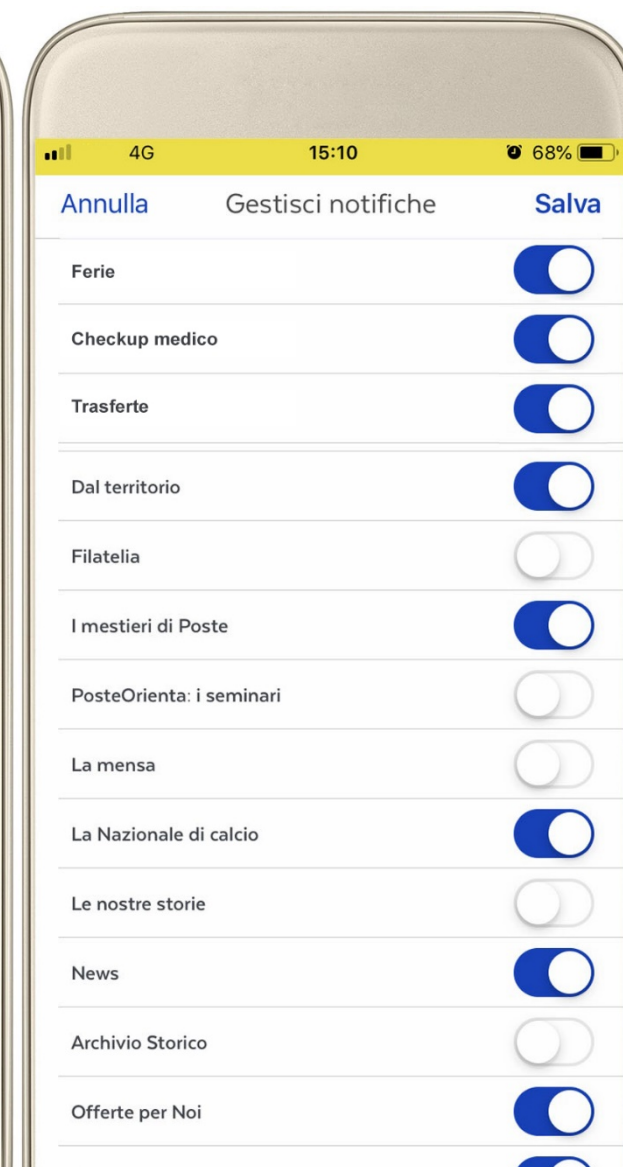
4G 15:10 68%

Annulla Gestisci notifiche Salva

Ferie

Checkup medico

Trasferte

Dal territorio

Filatelia

I mestieri di Poste

PosteOrienta: i seminari

La mensa

La Nazionale di calcio

Le nostre storie

News

Archivio Storico

Offerte per Noi